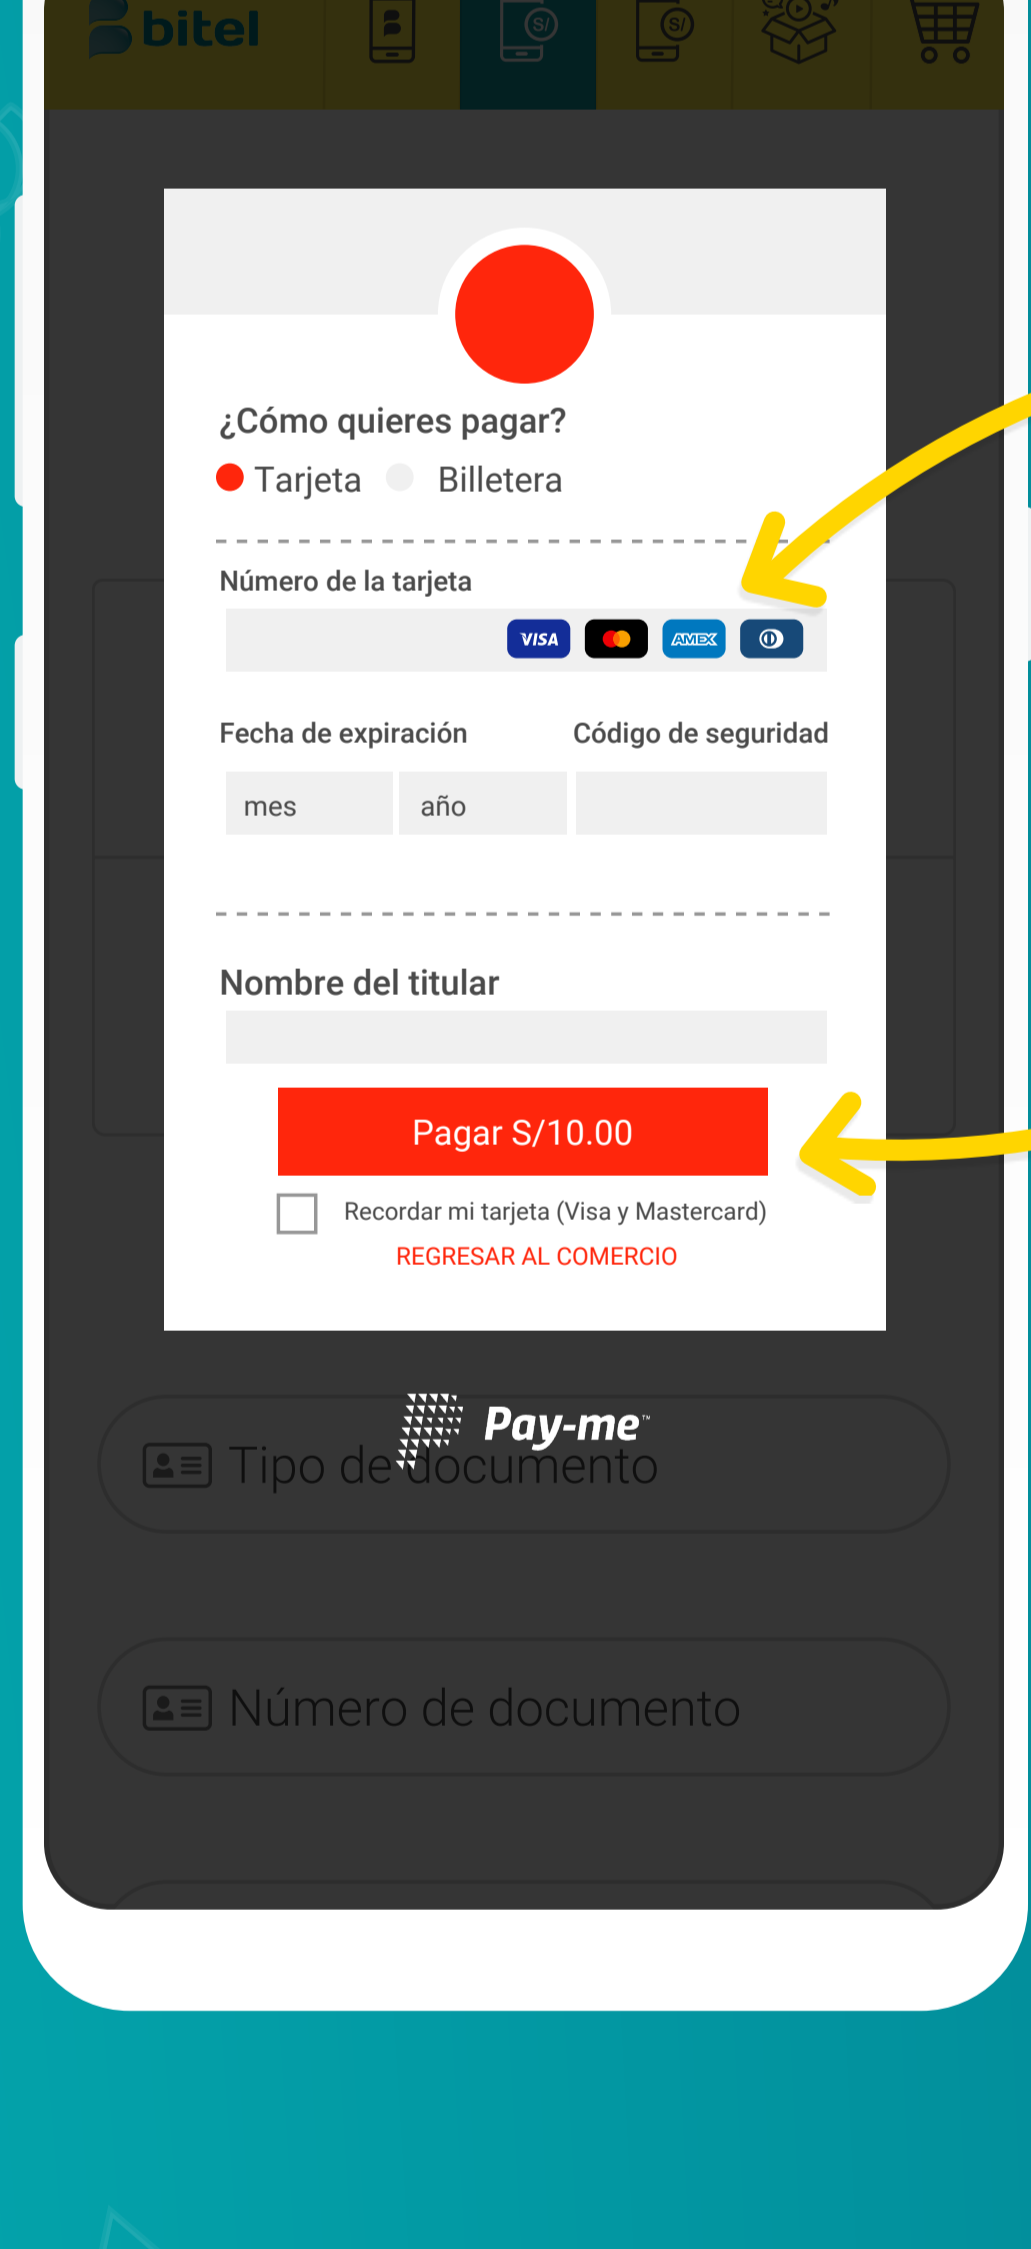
bitel

¿Cómo quieres pagar?
Tarjeta Billetera

Número de la tarjeta
VISA AMEX

Fecha de expiración
mes
año
Código de seguridad

Nombre del titular

Pagar S/10.00

Recordar mi tarjeta (Visa y Mastercard)
REGRESAR AL COMERCIO

Pay-me

Tipo de documento

Número de documento